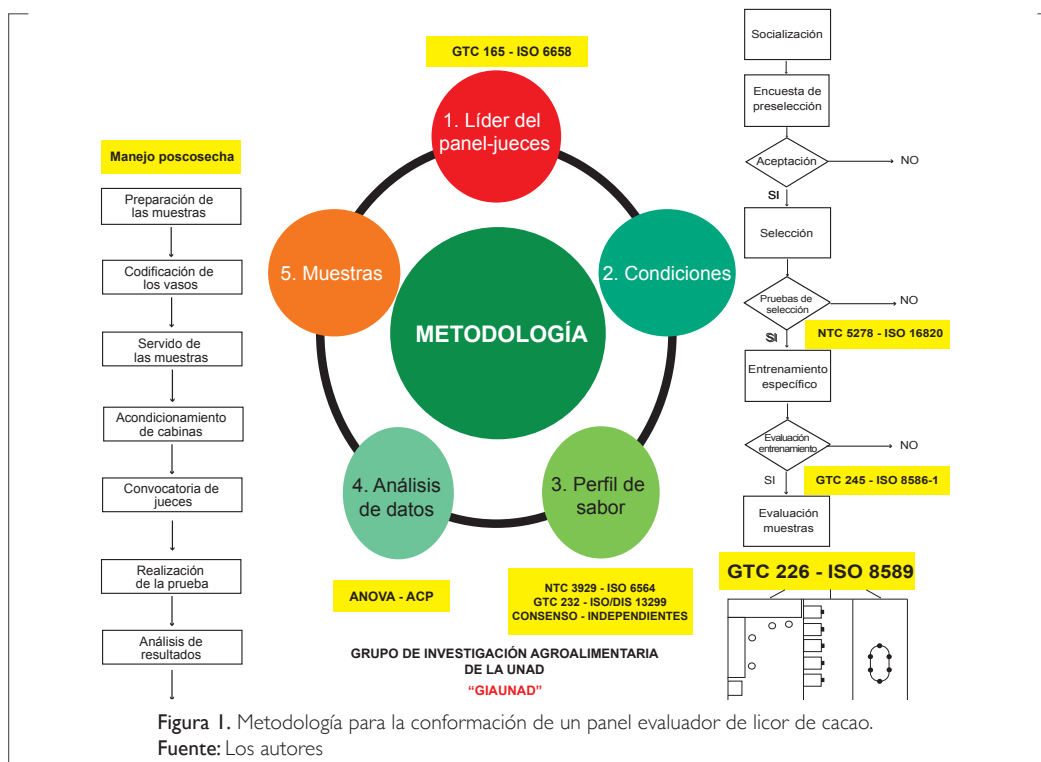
GTC 165 - ISO 6658

Manejo poscosecha

Preparación de las muestras

Codificación de los vasos

Servido de las muestras

Acondicionamiento de cabinas

Convocatoria de jueces

Realización de la prueba

Análisis de resultados

1. Líder del panel-jueces

2. Condiciones

3. Perfil de sabor

4. Análisis de datos

5. Muestras

METODOLOGÍA

ANOVA - ACP

NTC 3929 - ISO 6564
GTC 232 - ISO/DIS 13299
CONSENSO - INDEPENDIENTES

GRUPO DE INVESTIGACIÓN AGROALIMENTARIA DE LA UNAD
"GIAUNAD"

Socialización

Encuesta de preselección

Aceptación

NO

SI

Selección

Pruebas de selección

NO

SI

NTC 5278 - ISO 16820

Entrenamiento específico

Evaluación entrenamiento

NO

SI

GTC 245 - ISO 8586-1

Evaluación muestras

GTC 226 - ISO 8589

Figura 1. Metodología para la conformación de un panel evaluador de licor de cacao.
Fuente: Los autores